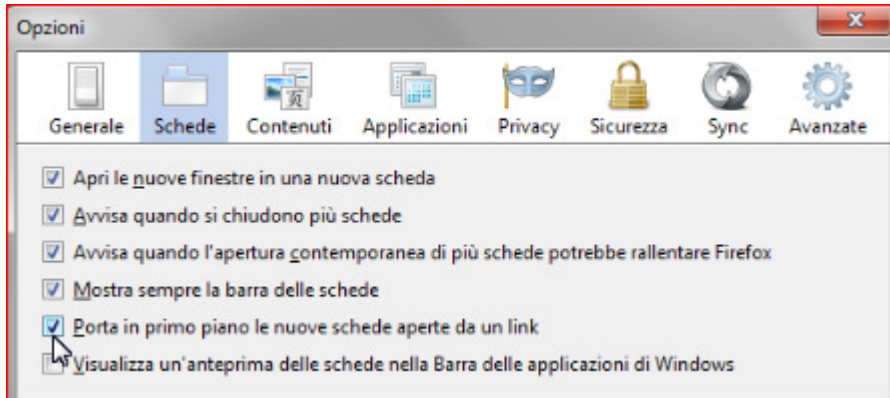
Opzioni

Generale Schede Contenuti Applicazioni Privacy Sicurezza Sync Avanzate

Apri le nuove finestre in una nuova scheda

Avvisa quando si chiudono più schede

Avvisa quando l'apertura contemporanea di più schede potrebbe rallentare Firefox

Mostra sempre la barra delle schede

Porta in primo piano le nuove schede aperte da un link

Visualizza un'anteprima delle schede nella Barra delle applicazioni di Windows